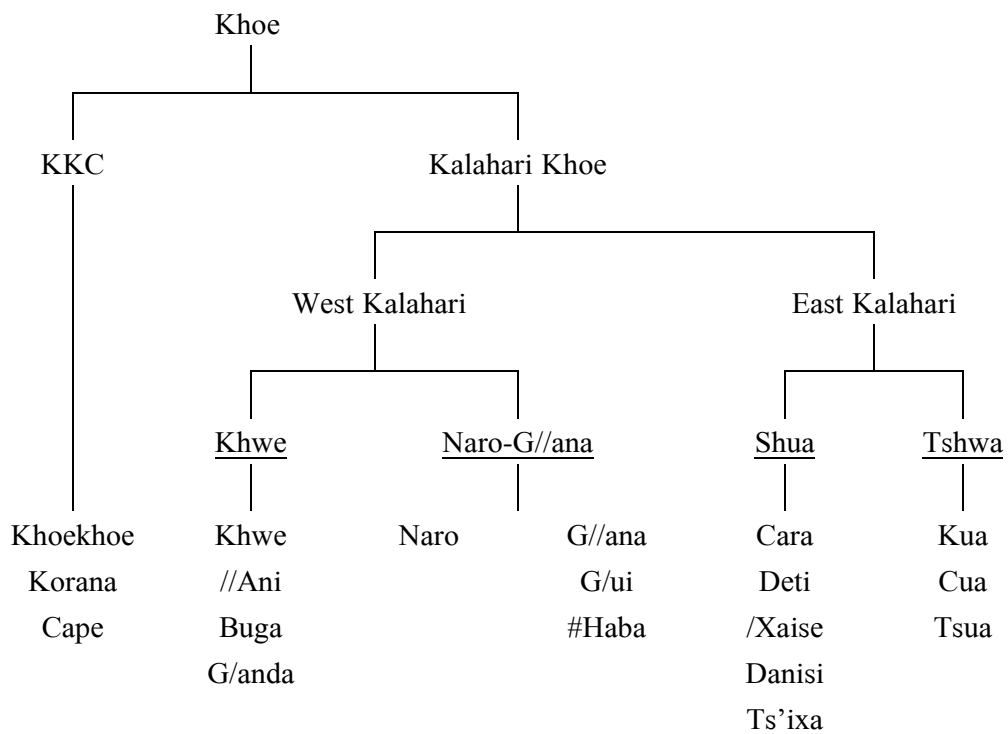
Khoe

KKC

Kalahari Khoe

West Kalahari

East Kalahari

Khwe

Naro-G//ana

Shua

Tshwa

Khoekhoe
Korana
Cape

Khwe
//Ani
Buga
G/anda

Naro

G//ana
G/ui
#Haba

Cara
Deti
/Xaise
Danisi
Ts'ixa

Kua
Cua
Tsua